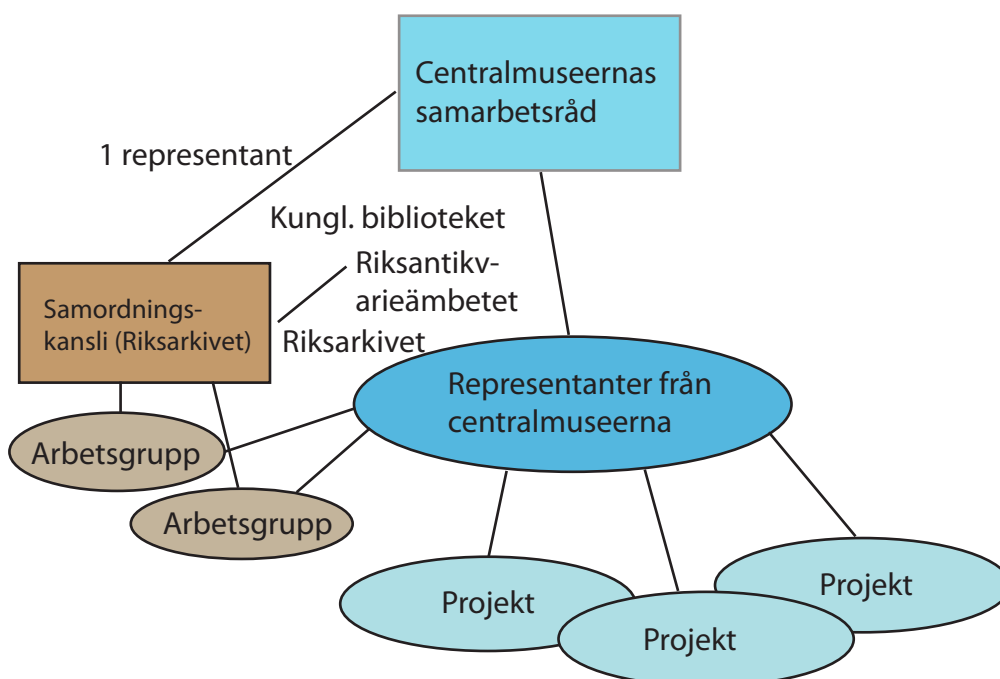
Centralmuseernas samarbetsråd

1 representant

Kungl. biblioteket

Riksantikvarieämbetet

Riksarkivet

Samordningskansli (Riksarkivet)

Representanter från centralmuseerna

Arbetsgrupp

Arbetsgrupp

Projekt

Projekt

Projekt